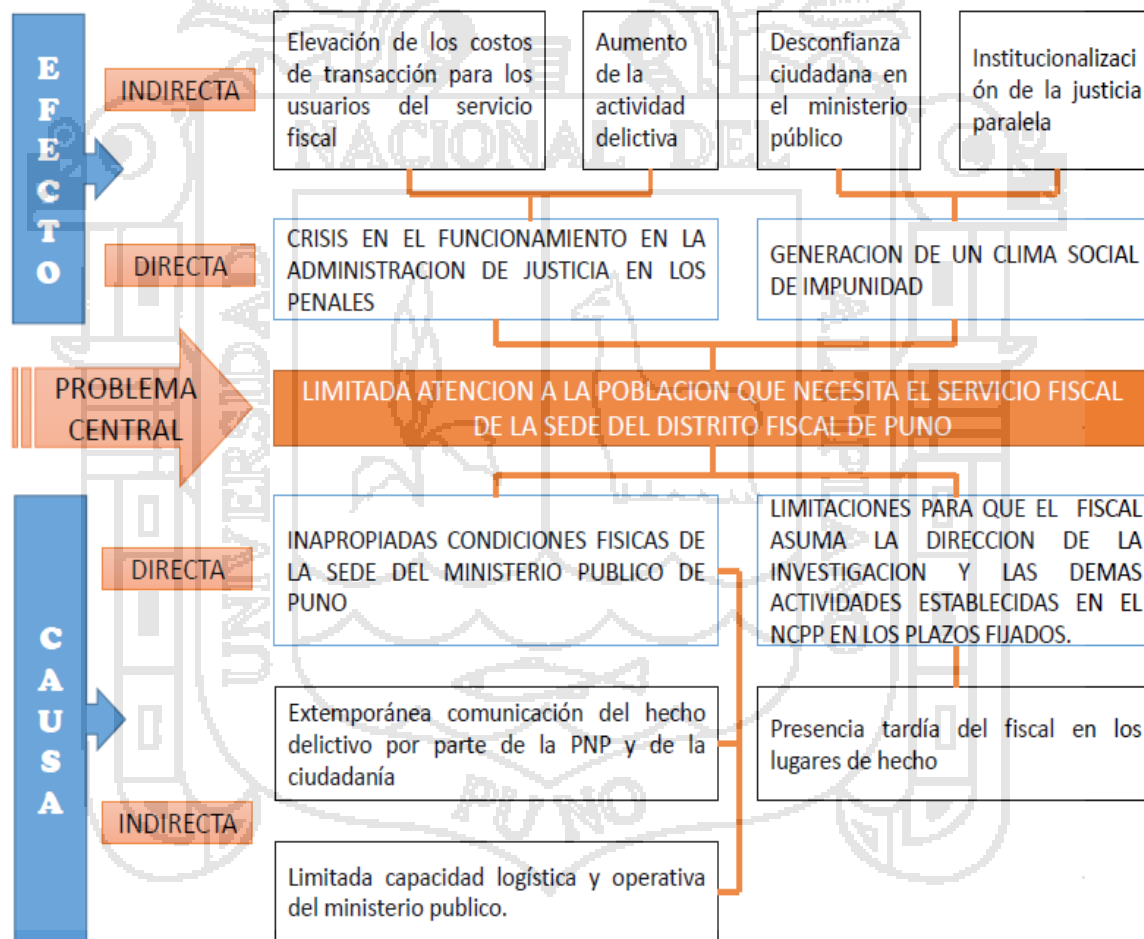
EFECTO

INDIRECTA

Elevación de los costos de transacción para los usuarios del servicio fiscal

Aumento de la actividad delictiva

Desconfianza ciudadana en el ministerio público

Institucionalizaci ón de la justicia paralela

DIRECTA

CRISIS EN EL FUNCIONAMIENTO EN LA ADMINISTRACION DE JUSTICIA EN LOS PENALES

GENERACION DE UN CLIMA SOCIAL DE IMPUNIDAD

PROBLEMA CENTRAL

LIMITADA ATENCION A LA POBLACION QUE NECESITA EL SERVICIO FISCAL DE LA SEDE DEL DISTRITO FISCAL DE PUNO

CAUSA

DIRECTA

INAPROPIADAS CONDICIONES FISICAS DE LA SEDE DEL MINISTERIO PUBLICO DE PUNO

LIMITACIONES PARA QUE EL FISCAL ASUMA LA DIRECCION DE LA INVESTIGACION Y LAS DEMAS ACTIVIDADES ESTABLECIDAS EN EL NCPP EN LOS PLAZOS FIJADOS.

Extemporánea comunicación del hecho delictivo por parte de la PNP y de la ciudadanía

Presencia tardía del fiscal en los lugares de hecho

INDIRECTA

Limitada capacidad logística y operativa del ministerio publico.